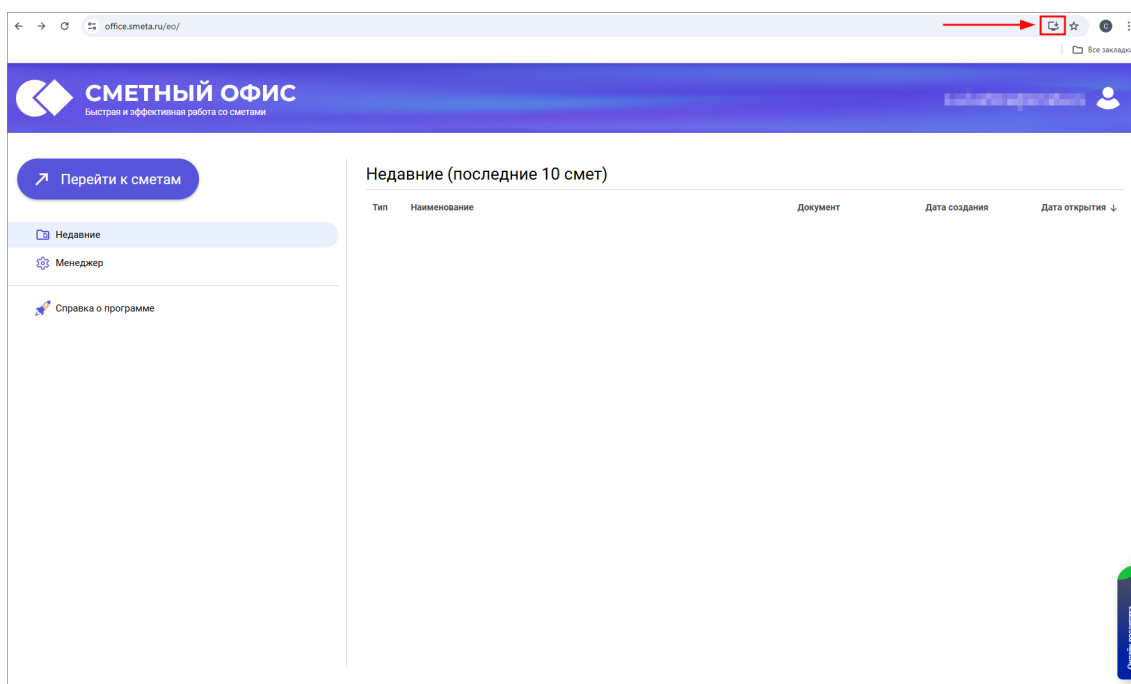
office.smeta.ru/eo/

C

Все заклад

СМЕТНЫЙ ОФИС
Быстрая и эффективная работа со сметами

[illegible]

Перейти к сметам

Недавние

Менеджер

Справка о программе

Недавние (последние 10 смет)

| Тип | Наименование | Документ | Дата создания | Дата открытия ↓ |
|---|---|---|---|---|

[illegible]